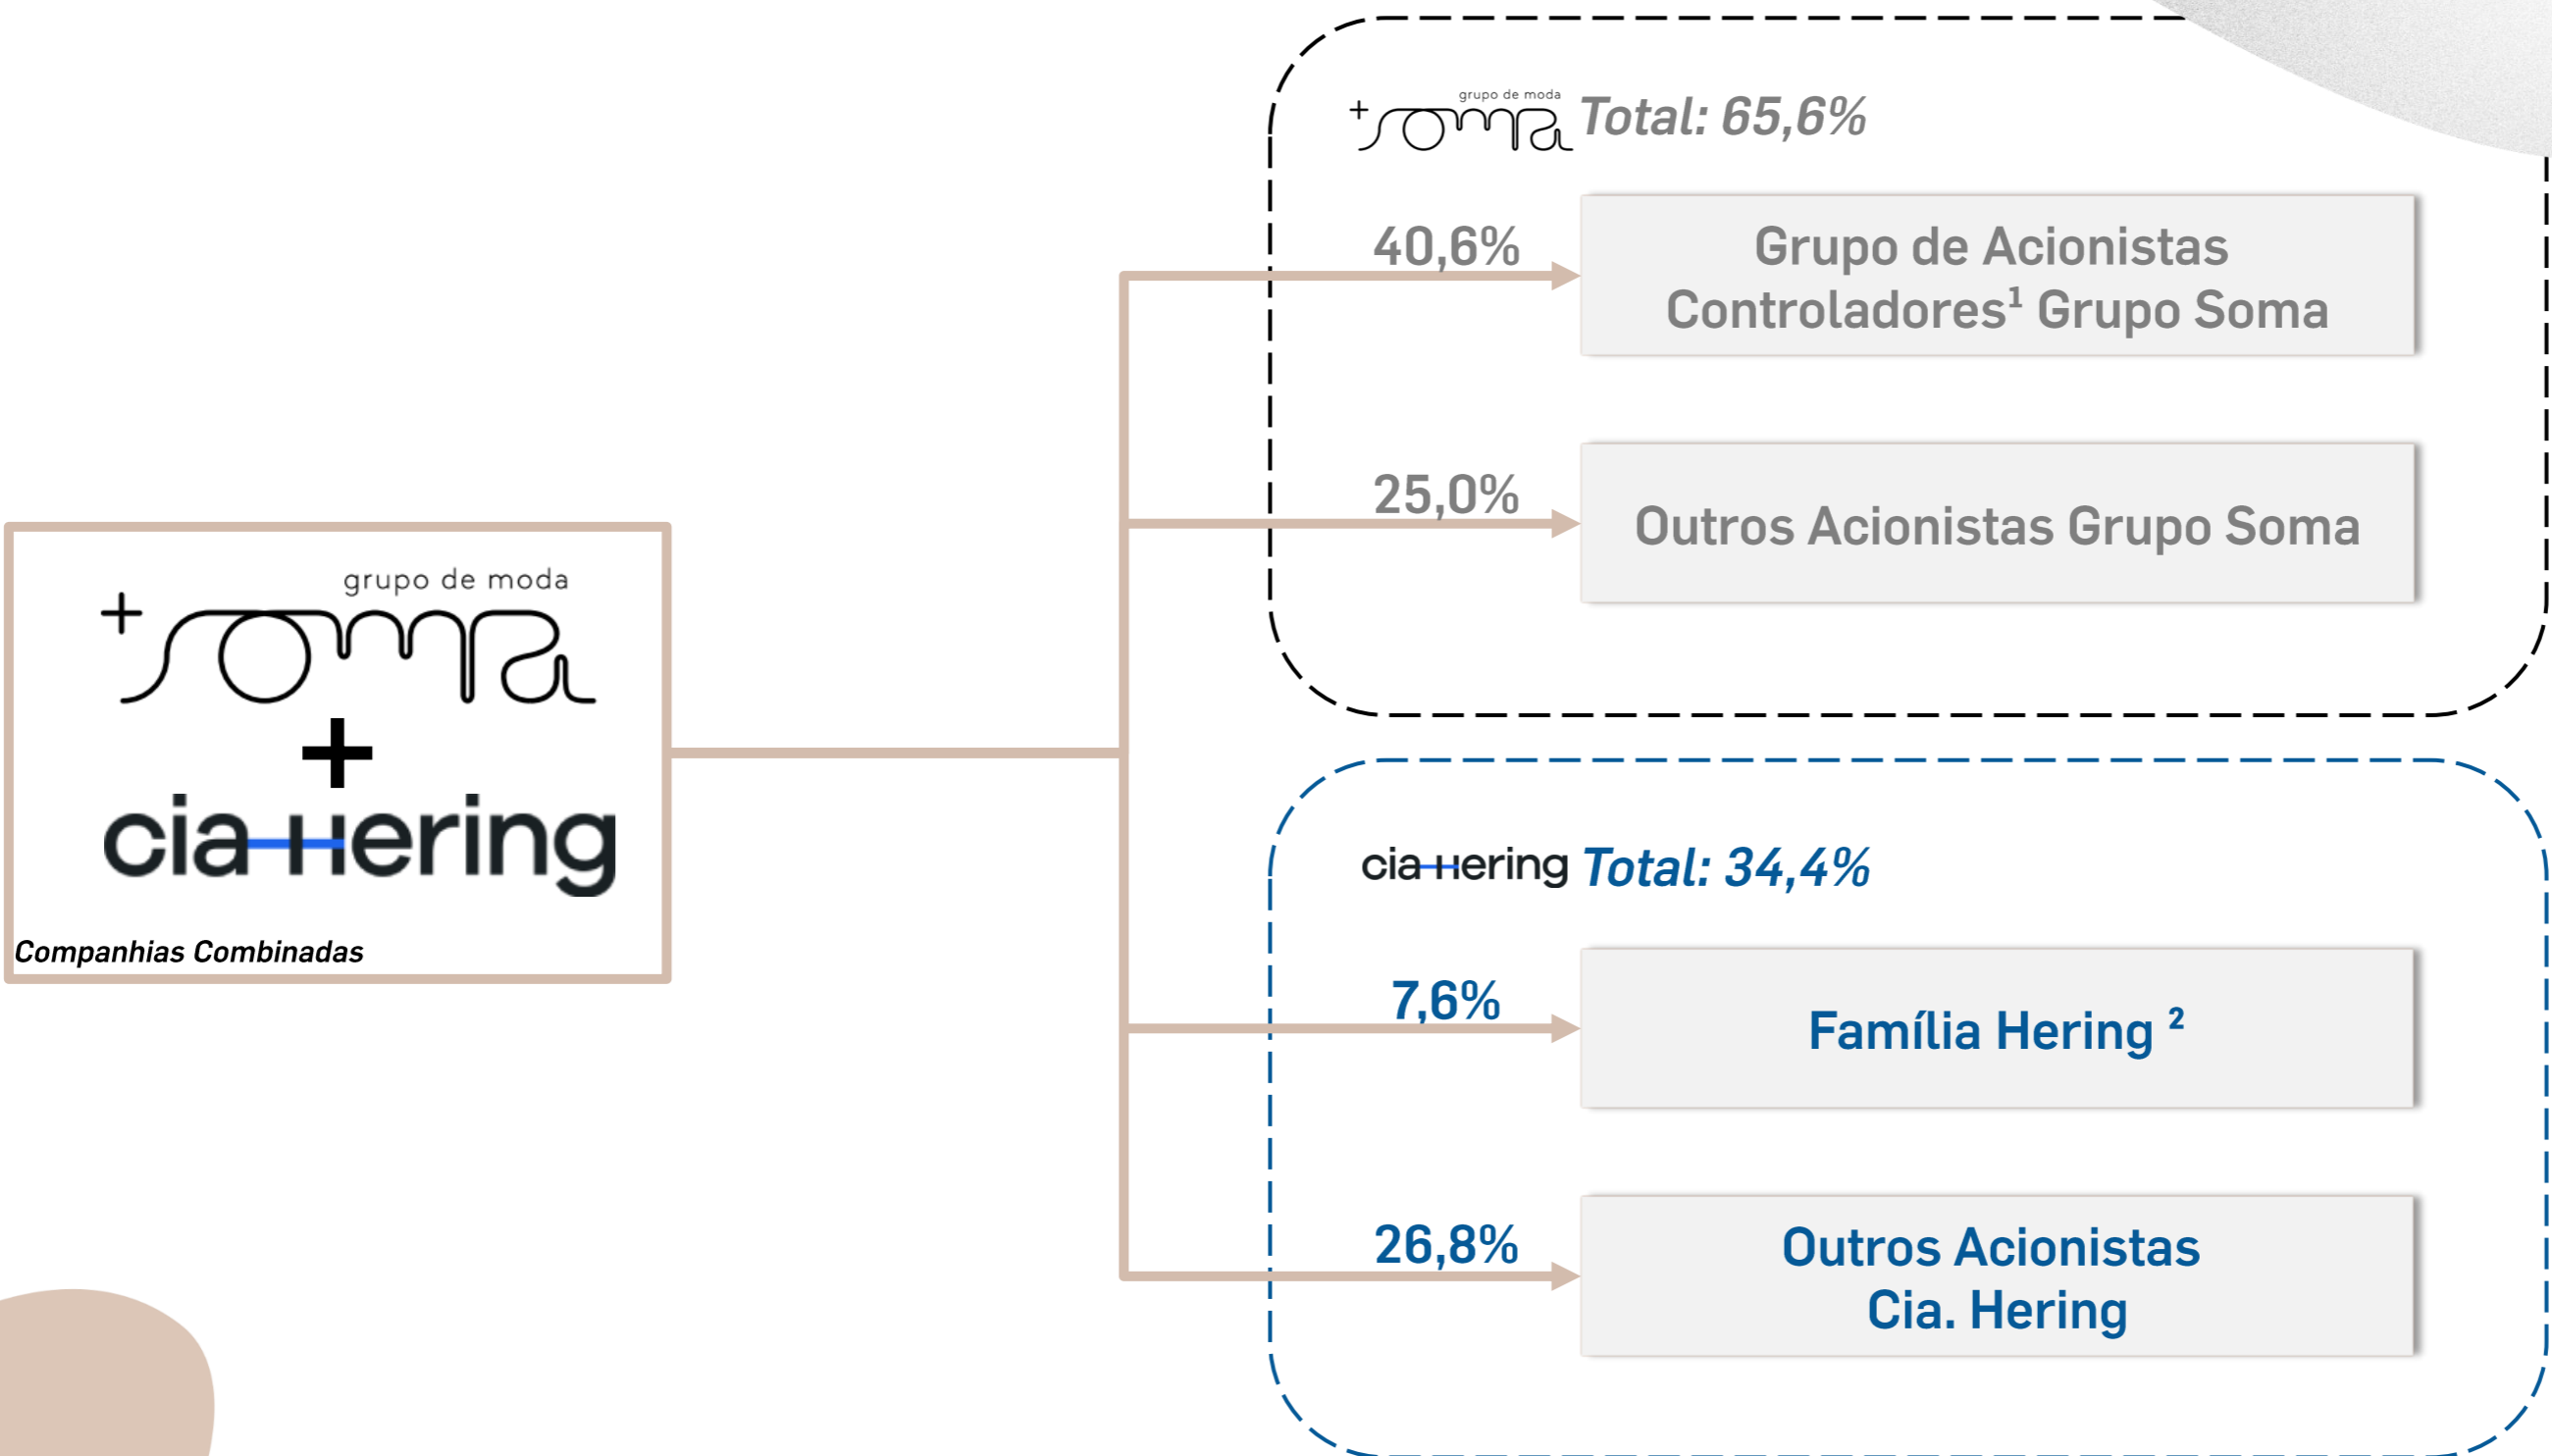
grupo de moda
+soma
+
cia hering
Companhias Combinadas

grupo de moda
+soma Total: 65,6%

40,6%
Grupo de Acionistas Controladores$^1$ Grupo Soma

25,0%
Outros Acionistas Grupo Soma

cia hering Total: 34,4%

7,6%
Família Hering $^2$

26,8%
Outros Acionistas Cia. Hering